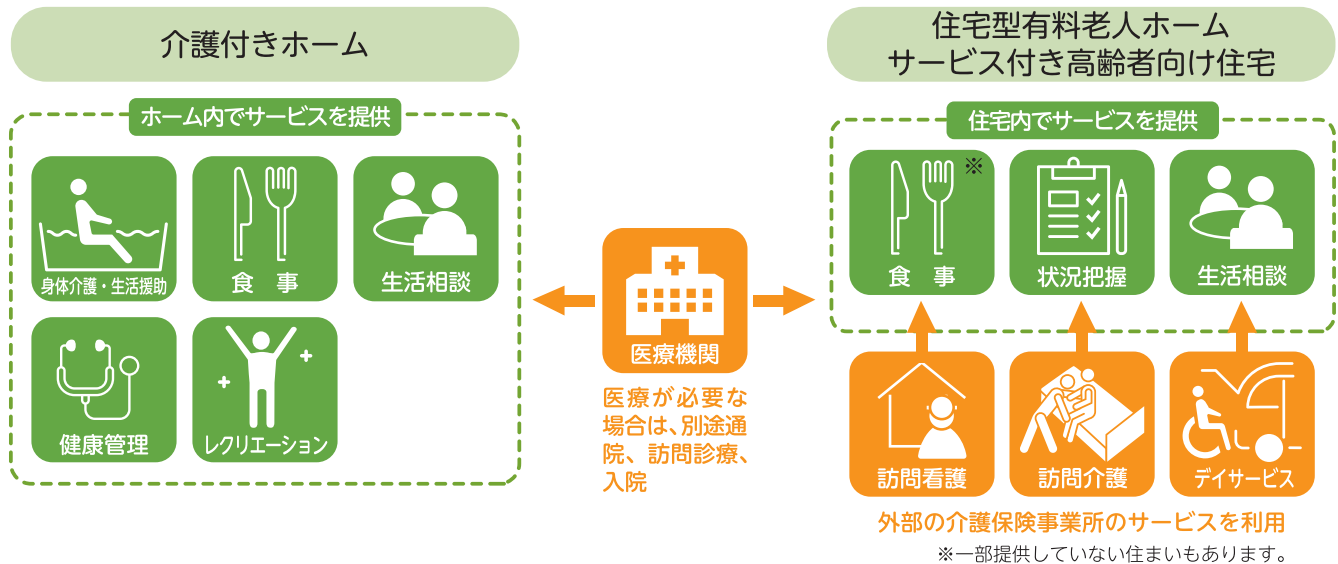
介護付きホーム

ホーム内でサービスを提供

身体介護・生活援助

食　事

生活相談

健康管理

レクリエーション

医療機関

医療が必要な場合は、別途通院、訪問診療、入院

住宅型有料老人ホーム
サービス付き高齢者向け住宅

住宅内でサービスを提供

食　事 ※

状況把握

生活相談

訪問看護

訪問介護

デイサービス

外部の介護保険事業所のサービスを利用

※一部提供していない住まいもあります。